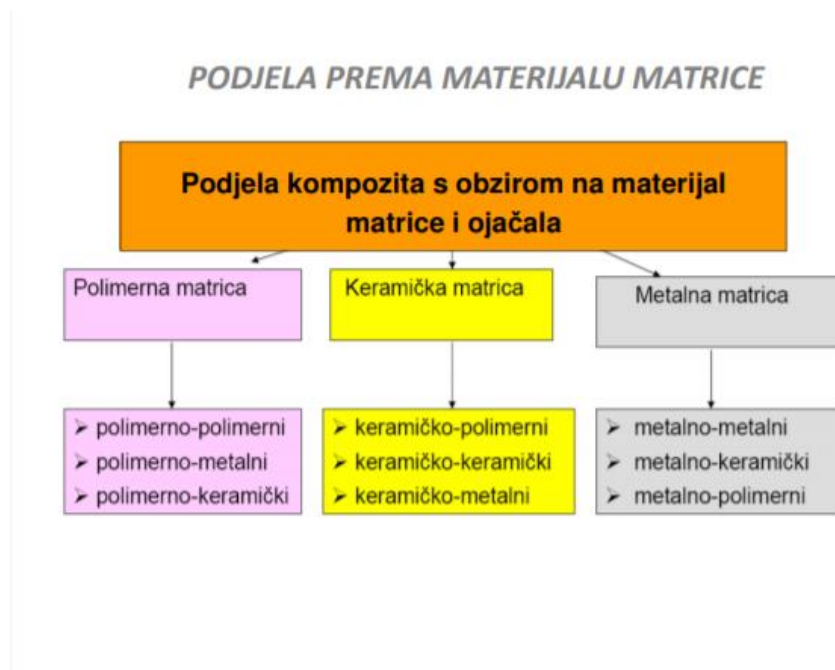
PODJELA PREMA MATERIJALU MATRICE

Podjela kompozita s obzirom na materijal matrice i ojačala

Polimerna matrica

Keramička matrica

Metalna matrica

➢ polimerno-polimerni
➢ polimerno-metalni
➢ polimerno-keramički

➢ keramičko-polimerni
➢ keramičko-keramički
➢ keramičko-metalni

➢ metalno-metalni
➢ metalno-keramički
➢ metalno-polimerni